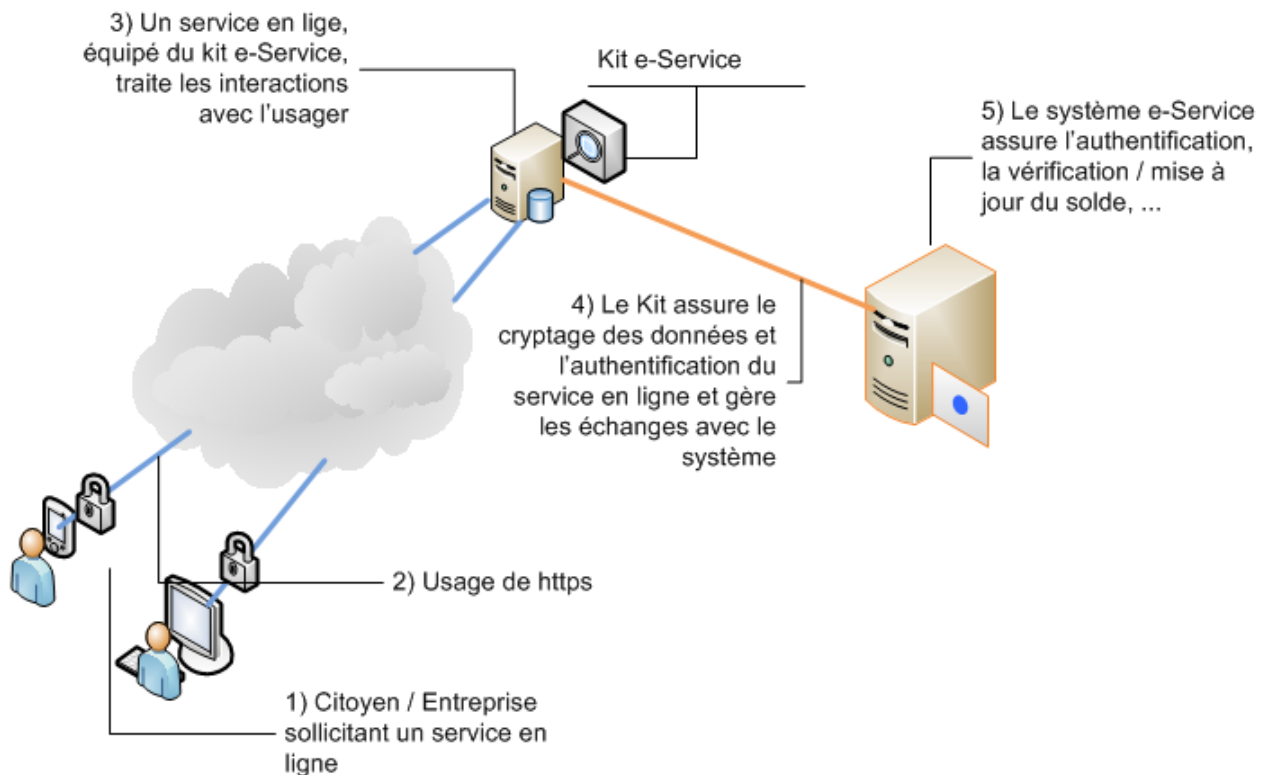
3) Un service en lige, équipé du kit e-Service, traite les interactions avec l'usager

Kit e-Service

5) Le système e-Service assure l'authentification, la vérification / mise à jour du solde, ...

4) Le Kit assure le cryptage des données et l'authentification du service en ligne et gère les échanges avec le système

2) Usage de https

1) Citoyen / Entreprise sollicitant un service en ligne